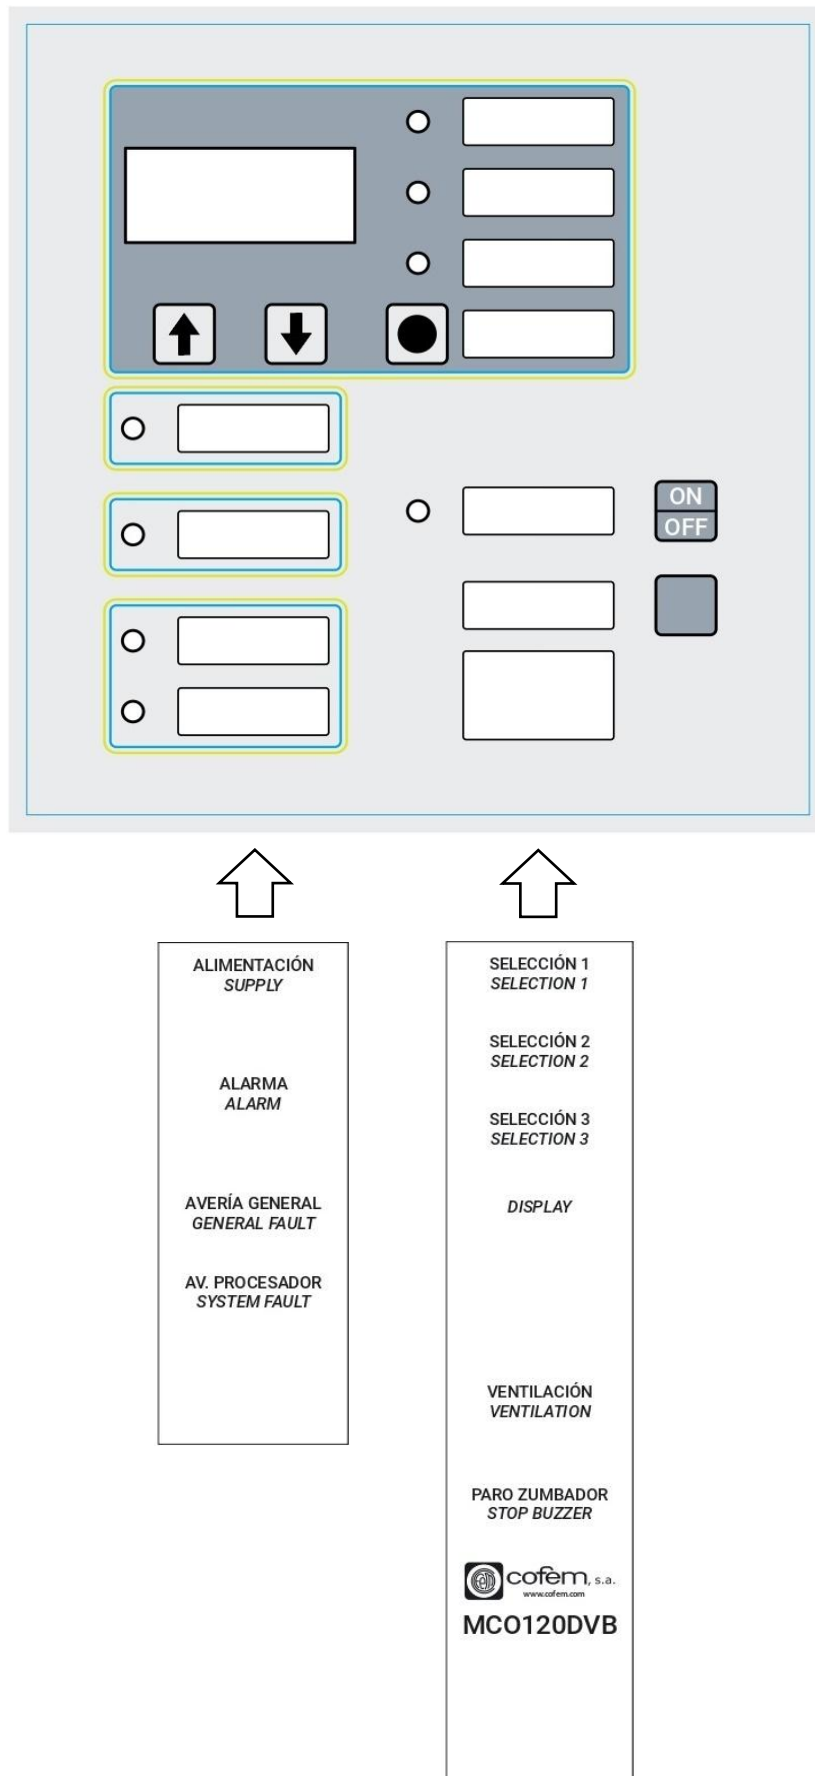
ON
OFF

ALIMENTACIÓN
SUPPLY

ALARMA
ALARM

AVERÍA GENERAL
GENERAL FAULT

AV. PROCESADOR
SYSTEM FAULT

SELECCIÓN 1
SELECTION 1

SELECCIÓN 2
SELECTION 2

SELECCIÓN 3
SELECTION 3

DISPLAY

VENTILACIÓN
VENTILATION

PARO ZUMBADOR
STOP BUZZER

cofem, s.a.
www.cofem.com

MCO120DVB